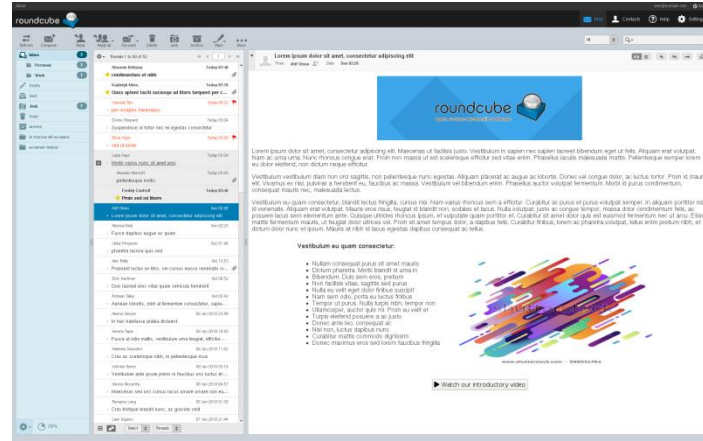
About

roundcube

Mail  Contacts  Help  Settings

Refresh  Compose  Reply  Reply all  Forward  Delete  Junk  Archive  Mark  More

Inbox
Personal
Work
Drafts
Sent
Junk
Trash
Archive
In Portuna dit te matrit
accumsan tempor

Threads  1 to 50 of 63

Sharalet Bellamy  Today 07:40
condimentum et nibh

Rudolph Mears  Today 07:08
Cras aptent taciti sociosqu ad litora torquent per c

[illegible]  Today 06:33
per inceptos himenaeos

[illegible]  Today 05:04
Suspendisse id tortor nec mi egestas consectetur

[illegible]  Today 03:06
urna at ornare

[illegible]  Today 03:04
Morbi varius nunc sit amet urna

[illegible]  Today 02:00
pellentesque mollis

Freddy Cantrell  Today 00:46
Proin sed mi libero

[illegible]  Sun 18:39
Lorem ipsum dolor sit amet, consectetur adipiscing elit

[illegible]
Fusce dapibus neque ac quam

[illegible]
pharetra lacinia quis sed

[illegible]
Praesent luctus ex felis, nis cursus massa venenatis n

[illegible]
Duis laoreet orci vitae quam vehicula hendrerit

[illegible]
Aenean lobortis, nibh at fermentum consectetur, sapie

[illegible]
In hac habitasse platea dictumst

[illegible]
Fusce id odio mattis, vestibulum urna feugiat, efficitur

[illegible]
Cras ac scelerisque nibh, in pellentesque risus

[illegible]
Vestibulum ante ipsum primis in faucibus orci luctus et

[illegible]
Maecenas sed orci cursus lacus ornare ornare non eu

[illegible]
Cras tristique blandit nunc, ac gravida velit

Select  Threads

Lorem ipsum dolor sit amet, consectetur adipiscing elit
From  Ariel Shima  Date  Sun 18:39

roundcube

Lorem ipsum dolor sit amet, consectetur adipiscing elit. Maecenas ut facilisis justo. Vestibulum in sapien nec sapien tempor bibendum eget ut felis. Aliquam erat volutpat. Nam ac urna urna. Nunc rhoncus congue erat. Proin non massa ut est scelerisque efficitur sed vitae enim. Phasellus iaculis malesuada mattis. Pellentesque semper lorem eu dolor eleifend, non dictum neque efficitur.

Vestibulum vestibulum diam non orci sagittis, non pellentesque nunc egestas. Aliquam placerat ac augue ac lobortis. Donec vel congue dolor, ac luctus tortor. Proin id mauris elit. Vivamus ex nisl, pulvinar a hendrerit eu, faucibus ac massa. Vestibulum vel bibendum enim. Phasellus auctor volutpat fermentum. Morbi id purus condimentum, consequat mauris nec, malesuada lectus.

Vestibulum eu quam consectetur, blandit lectus fringilla, cursus nisi. Nam varius rhoncus sem a efficitur. Curabitur ac purus et purus volutpat semper. In aliquam porttitor nisi venenatis. Aliquam erat volutpat. Mauris eros risus, feugiat id blandit non, sodales et lacus. Nulla volutpat, justo ac congue tempor, massa dolor condimentum felis, ac posuere lacus sem elementum ante. Quisque ultricies rhoncus ipsum, et vulputate quam porttitor et. Curabitur sit amet dolor quis est euismod fermentum nec ut arcu. Etiam mattis fermentum mauris, ut feugiat dolor ultricies vel. Proin sit amet tempus dolor, a dapibus felis. Curabitur finibus lorem ac pharetra volutpat, tellus enim pretium nibh, et dictum dolor nunc et ipsum. Mauris at nibh id lacus egestas dapibus consequat ac tellus.

Vestibulum eu quam consectetur:

Nullam consequat purus sit amet mauris
Dictum pharetra. Morbi blandit id urna in
Bibendum. Duis sem eros, pretium
Non facilisis vitae, sagittis sed purus
Nulla eu velit eget dolor finibus suscipit
Nam sem odio, porta eu luctus finibus
Tempor ut purus. Nulla turpis nibh, tempor non
Ullamcorper, auctor quis mi. Proin eu velit et
Turpis eleifend posuere a ac justo
Donec ante leo, consequat ac
Nisl non, luctus dapibus nunc
Curabitur mattis commodo dignissim
Donec maximus eros sed lorem faucibus fringilla

Watch our introductory video